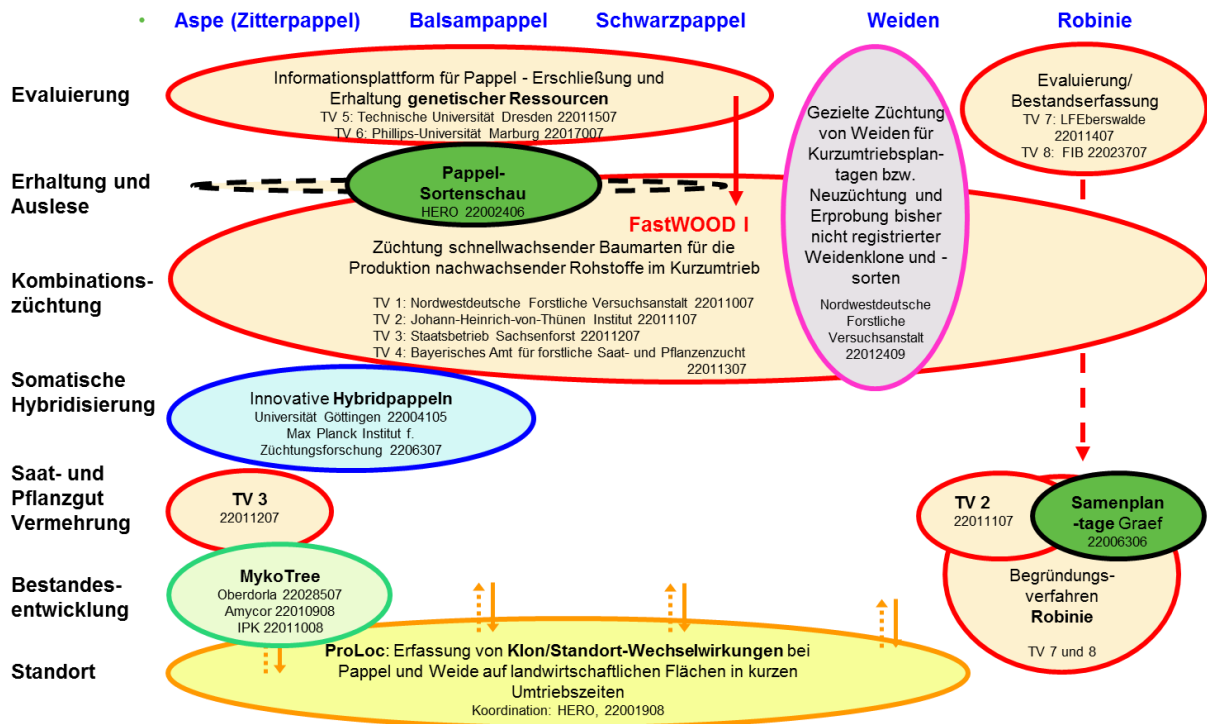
Aspe (Zitterpappel) Balsampappel Schwarzpappel Weiden Robinie

Evaluierung

Erhaltung und Auslese

Kombinationszüchtung

Somatische Hybridisierung

Saat- und Pflanzgut Vermehrung

Bestandesentwicklung

Standort

Informationsplattform für Pappel - Erschließung und Erhaltung **genetischer Ressourcen**
TV 5: Technische Universität Dresden 22011507
TV 6: Phillips-Universität Marburg 22017007

**Pappel-Sortenschau**
HERO 22002406

**FastWOOD I**
Züchtung schnellwachsender Baumarten für die Produktion nachwachsender Rohstoffe im Kurzumtrieb
TV 1: Nordwestdeutsche Forstliche Versuchsanstalt 22011007
TV 2: Johann-Heinrich-von-Thünen Institut 22011107
TV 3: Staatsbetrieb Sachsenforst 22011207
TV 4: Bayerisches Amt für forstliche Saat- und Pflanzenzucht 22011307

Gezielte Züchtung von Weiden für Kurzumtriebsplantagen bzw. Neuzüchtung und Erprobung bisher nicht registrierter Weidenklone und -sorten
Nordwestdeutsche Forstliche Versuchsanstalt 22012409

Evaluierung/ Bestandserfassung
TV 7: LFEberswalde 22011407
TV 8: FIB 22023707

Innovative **Hybridpappeln**
Universität Göttingen 22004105
Max Planck Institut f. Züchtungsforschung 2206307

**TV 3**
22011207

**TV 2**
22011107

**Samenplan-tage** Graef
22006306

Begründungs-verfahren **Robinie**
TV 7 und 8

**MykoTree**
Oberdorla 22028507
Amycor 22010908
IPK 22011008

**ProLoc**: Erfassung von **Klon/Standort-Wechselwirkungen** bei Pappel und Weide auf landwirtschaftlichen Flächen in kurzen Umtriebszeiten
Koordination: HERO, 22001908